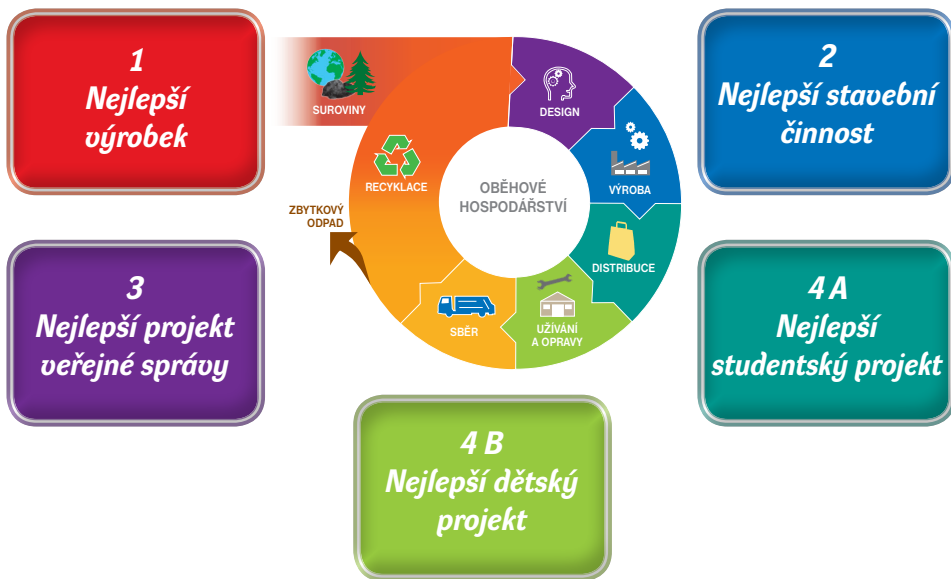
1
Nejlepší výrobek

SUROVINY

DESIGN

2
Nejlepší stavební činnost

RECYKLACE

OBĚHOVÉ HOSPODÁŘSTVÍ

VÝROBA

ZBYTKOVÝ ODPAD

DISTRIBUCE

3
Nejlepší projekt veřejné správy

SBĚR

UŽÍVÁNÍ A OPRAVY

4 A
Nejlepší studentský projekt

4 B
Nejlepší dětský projekt